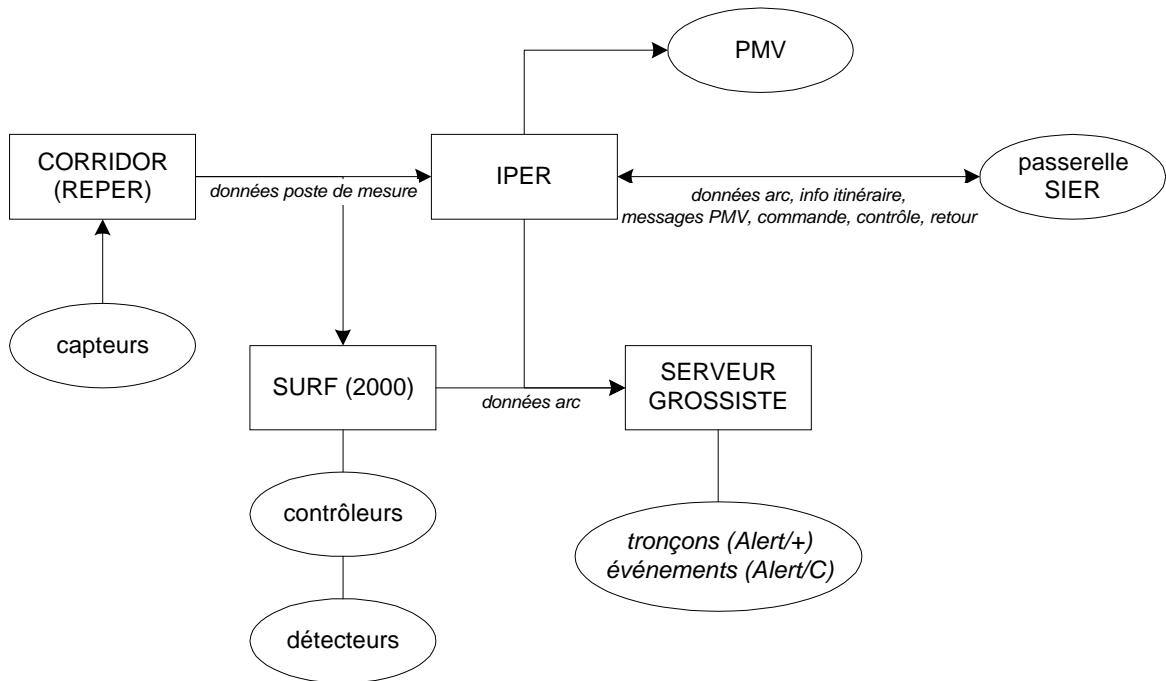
PMV

CORRIDOR
(REPER)

données poste de mesure

IPER

données arc, info itinéraire,
messages PMV, commande, contrôle, retour

passerelle
SIER

capteurs

SURF (2000)

données arc

SERVEUR
GROSSISTE

contrôleurs

tronçons (Alert/+)
événements (Alert/C)

détecteurs